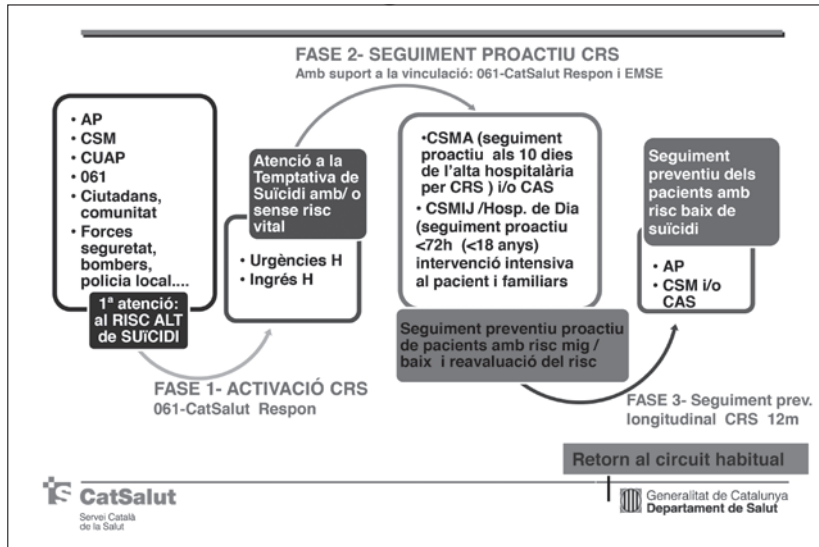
FASE 2- SEGUIMENT PROACTIU CRS
Amb suport a la vinculació: 061-CatSalut Respon i EMSE

• AP
• CSM
• CUAP
• 061
• Ciutadans, comunitat
• Forces seguretat, bombers, policia local....

1ª atenció: al RISC ALT de SUÏCIDI

Atenció a la Temptativa de Suïcidi amb/ o sense risc vital

• Urgències H
• Ingrés H

•CSMA (seguiment proactiu als 10 dies de l'alta hospitalària per CRS ) i/o CAS
• CSMIJ /Hosp. de Dia (seguiment proactiu <72h (<18 anys) intervenció intensiva al pacient i familiars

Seguiment preventiu proactiu de pacients amb risc mig / baix i reavaluació del risc

Seguiment preventiu dels pacients amb risc baix de suïcidi

• AP
• CSM i/o CAS

FASE 1- ACTIVACIÓ CRS
061-CatSalut Respon

FASE 3- Seguiment prev. longitudinal CRS 12m

Retorn al circuit habitual

CatSalut
Servei Català de la Salut

Generalitat de Catalunya
Departament de Salut